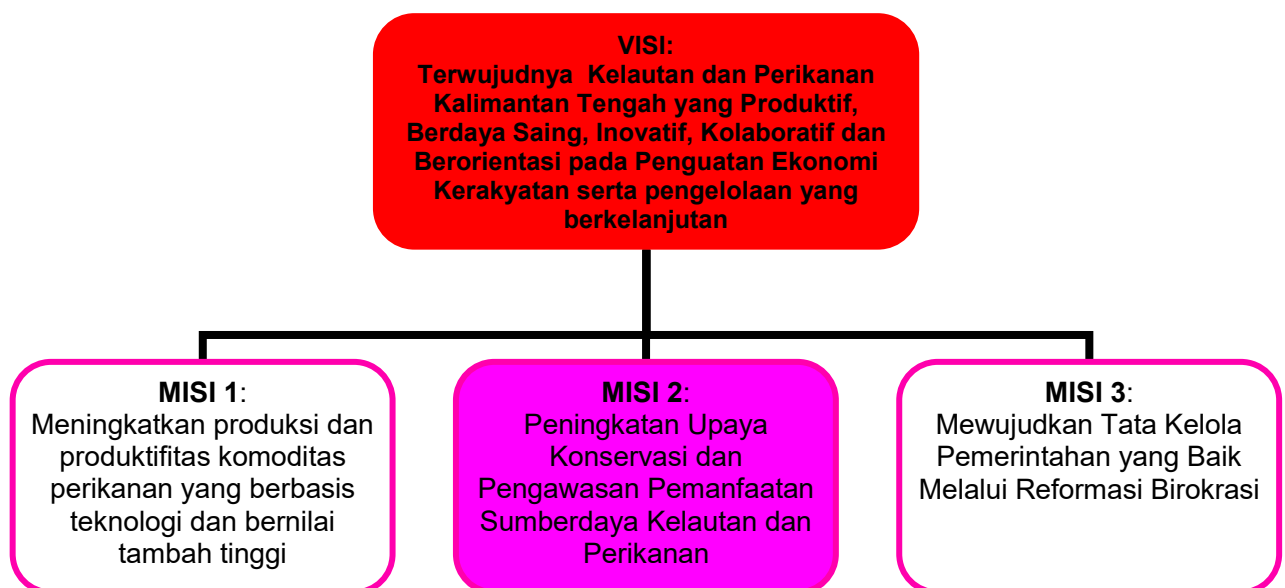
VISI:
Terwujudnya Kelautan dan Perikanan Kalimantan Tengah yang Produktif, Berdaya Saing, Inovatif, Kolaboratif dan Berorientasi pada Penguatan Ekonomi Kerakyatan serta pengelolaan yang berkelanjutan

MISI 1:
Meningkatkan produksi dan produktifitas komoditas perikanan yang berbasis teknologi dan bernilai tambah tinggi

MISI 2:
Peningkatan Upaya Konservasi dan Pengawasan Pemanfaatan Sumberdaya Kelautan dan Perikanan

MISI 3:
Mewujudkan Tata Kelola Pemerintahan yang Baik Melalui Reformasi Birokrasi